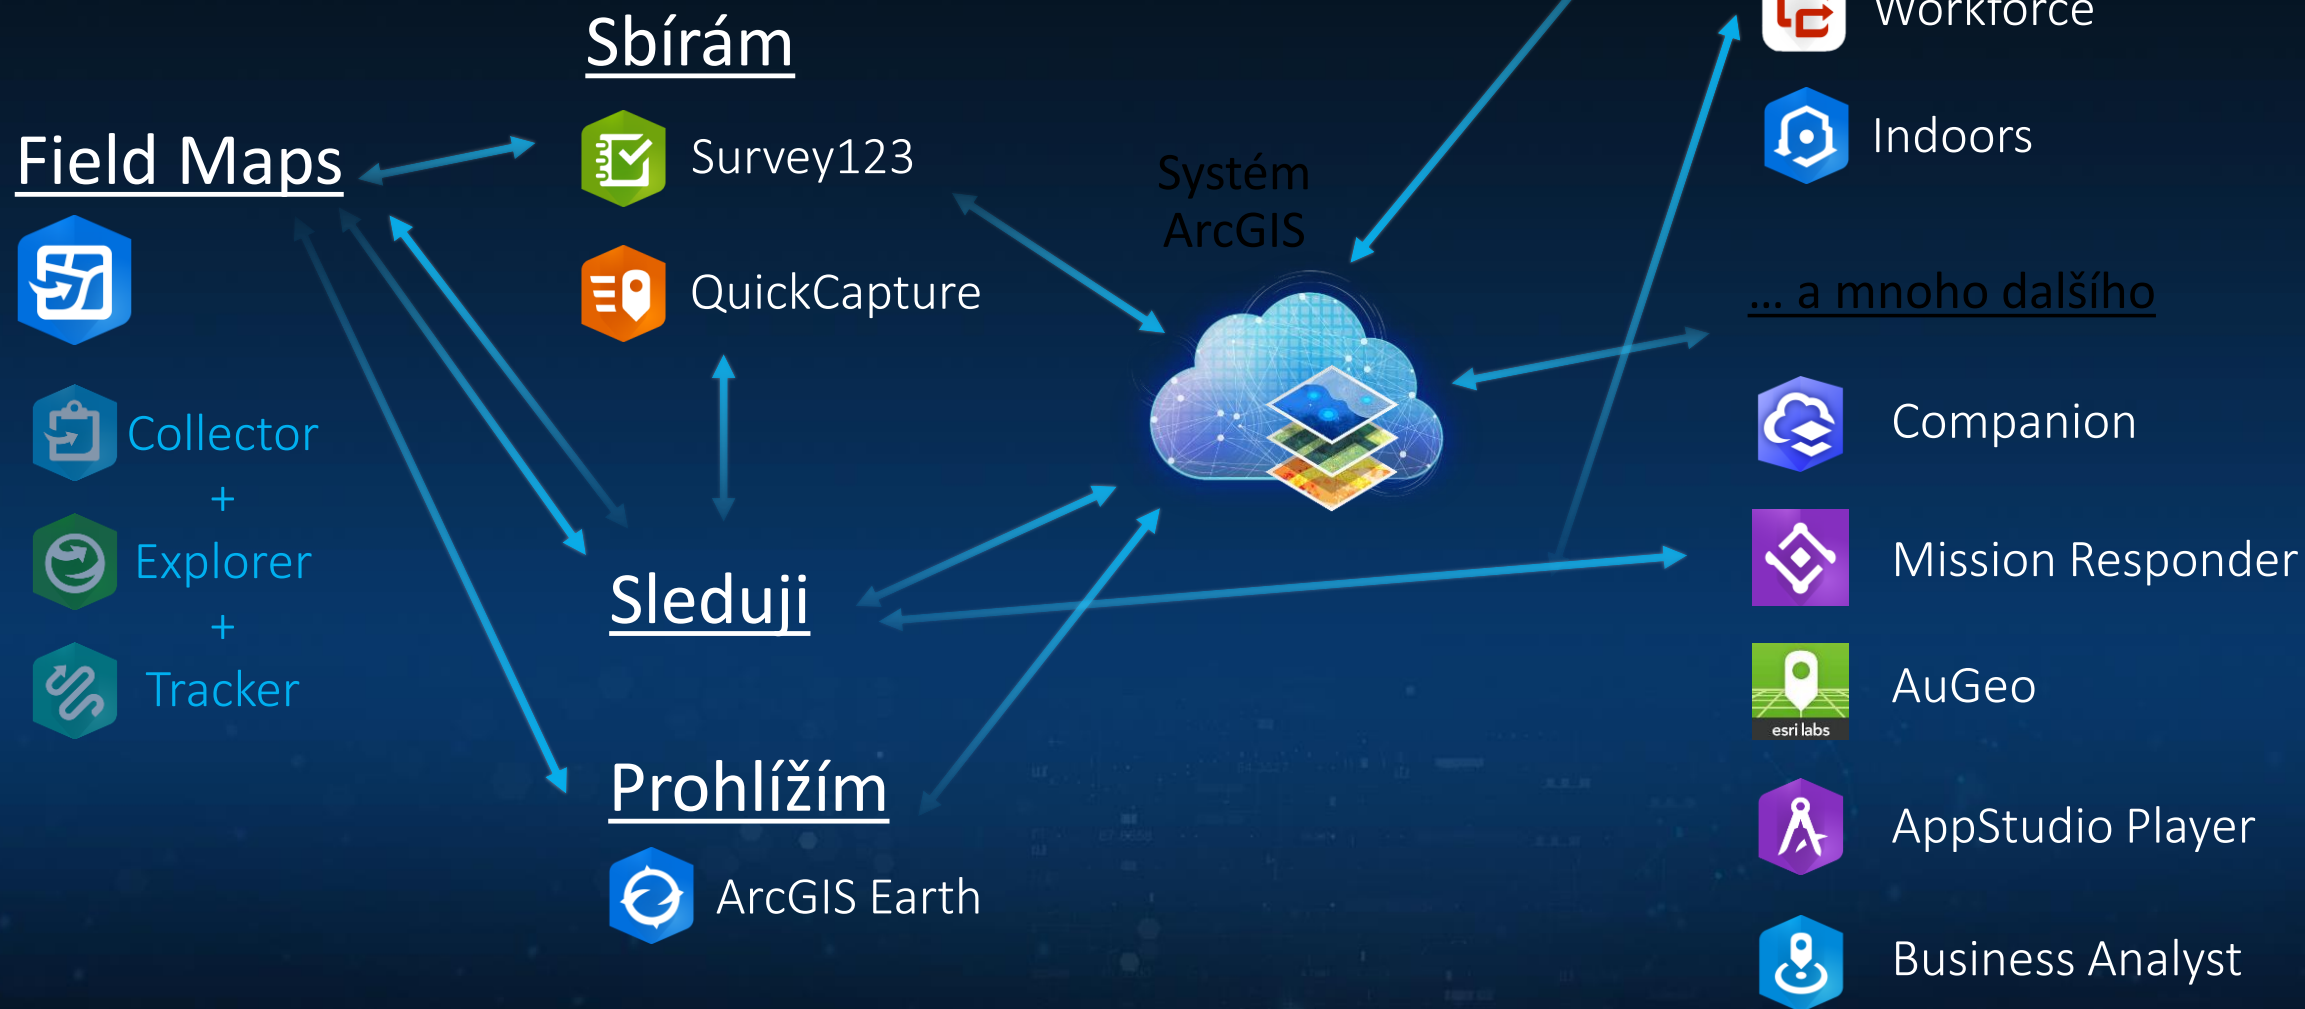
Sbírám

Workforce

Field Maps

Survey123

Indoors

Systém ArcGIS

QuickCapture

... a mnoho dalšího

Collector
+
Explorer
+
Tracker

Companion

Sleduji

Mission Responder

AuGeo

esri labs

Prohlížím

AppStudio Player

ArcGIS Earth

Business Analyst